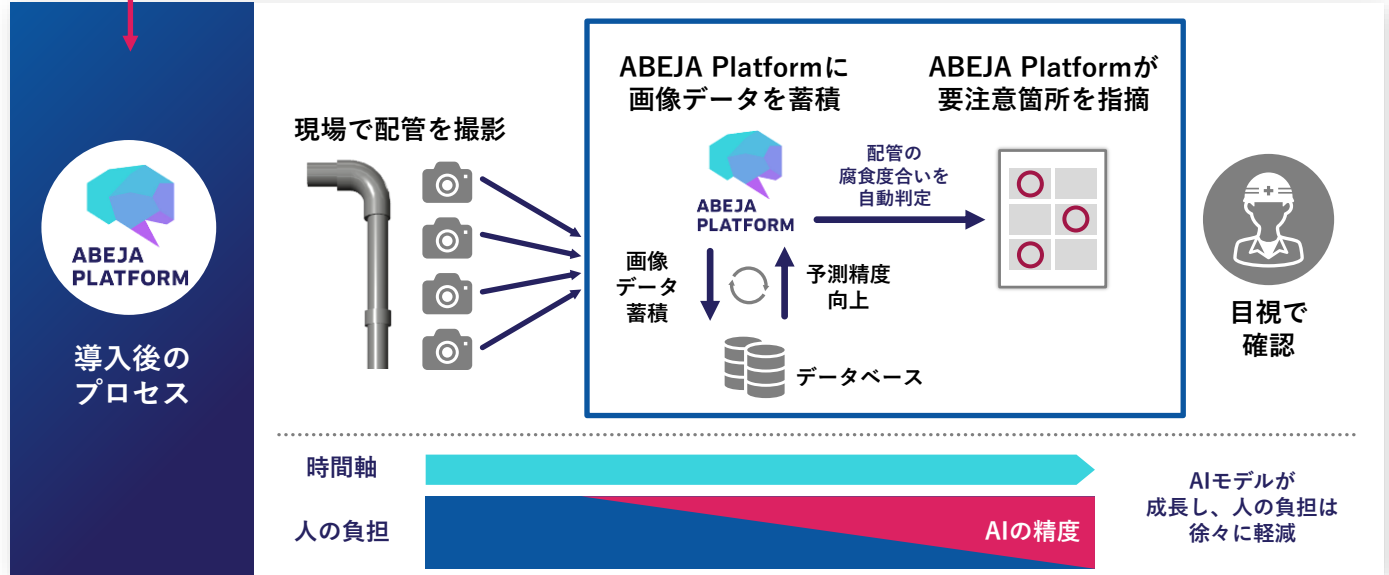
ABEJA PLATFORM

導入後のプロセス

現場で配管を撮影

ABEJA Platformに画像データを蓄積

ABEJA PLATFORM

配管の腐食度合いを自動判定

ABEJA Platformが要注意箇所を指摘

画像データ蓄積

予測精度向上

データベース

目視で確認

時間軸

人の負担

AIの精度

AIモデルが成長し、人の負担は徐々に軽減